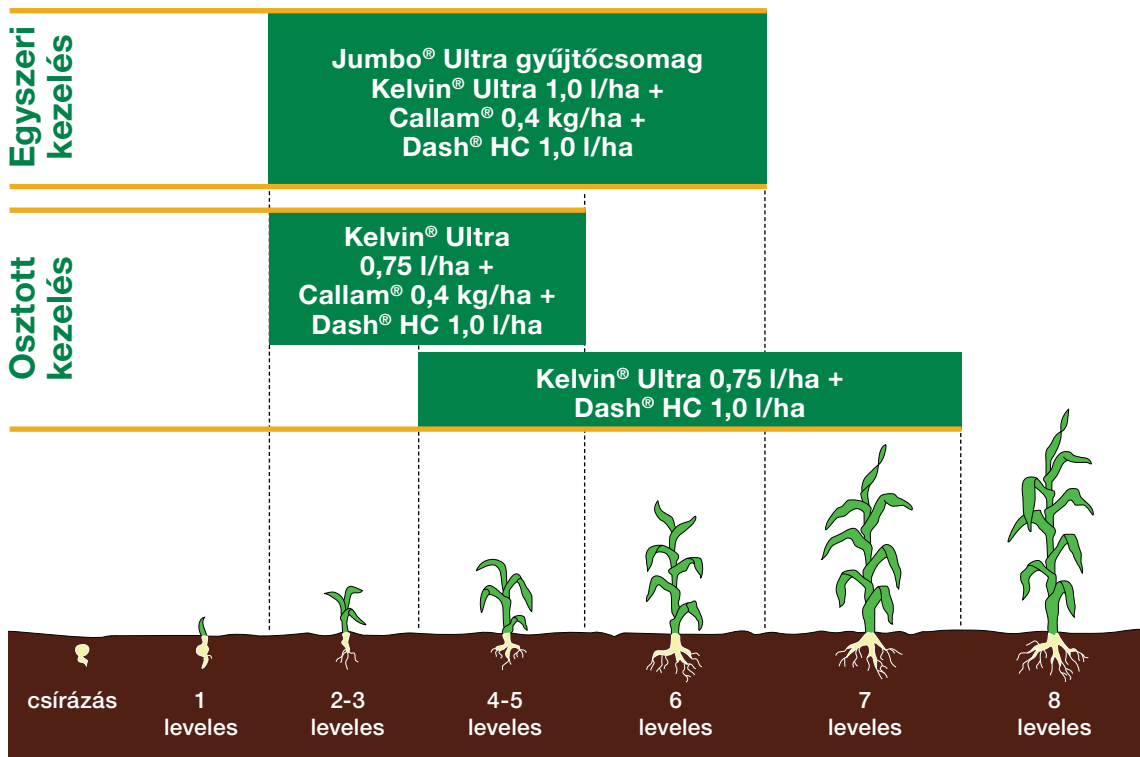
Egyszeri kezelés

Jumbo® Ultra gyűjtőcsomag
Kelvin® Ultra 1,0 l/ha +
Callam® 0,4 kg/ha +
Dash® HC 1,0 l/ha

Osztott kezelés

Kelvin® Ultra
0,75 l/ha +
Callam® 0,4 kg/ha +
Dash® HC 1,0 l/ha

Kelvin® Ultra 0,75 l/ha +
Dash® HC 1,0 l/ha

csírázás

1
leveles

2-3
leveles

4-5
leveles

6
leveles

7
leveles

8
leveles